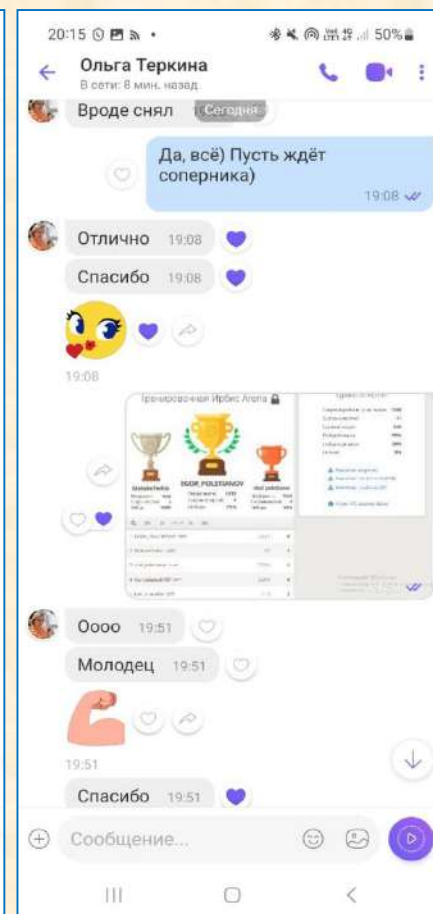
20:15 50%

Ольга Теркина
В сети: 8 мин. назад

Вроде снял
Сегодня

Да, всё) Пусть ждёт соперника)
19:08

Отлично 19:08

Спасибо 19:08

19:08

Тренировочная Ирбис Arena

EGOR_POLSTIANOV

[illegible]

Оооо 19:51

Молодец 19:51

19:51

Спасибо 19:51

Сообщение...